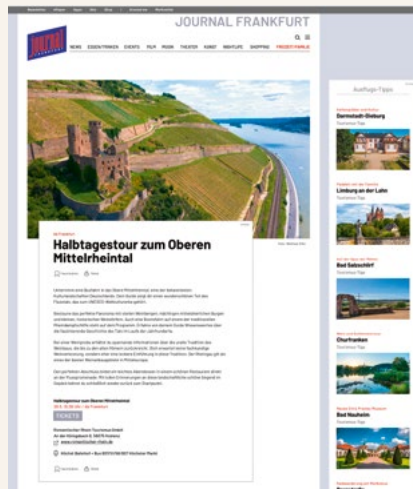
JOURNAL FRANKFURT

NEWS ESSEN/TRINKEN EVENTS FILM MUSIK THEATER KUNST NIGHTLIFE SHOPPING FREIZEIT/FAMILIE

Halbtagestour zum Oberen Mittelrheintal

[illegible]

TICKETS

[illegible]

Ausflugs-Tipps

Darmstadt-Dieburg

Limburg an der Lahn

Bad Salzschlirf

Churfranken

Bad Nauheim